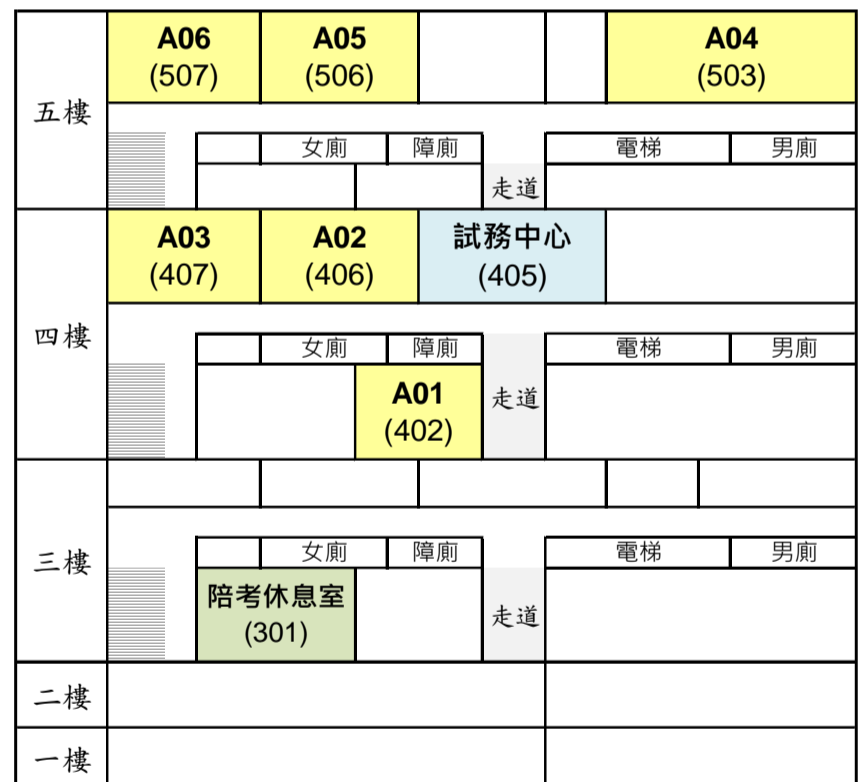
五樓

A06
(507)

A05
(506)

A04
(503)

女廁 | 障廁 | 電梯 | 男廁

走道

四樓

A03
(407)

A02
(406)

試務中心
(405)

女廁 | 障廁 | 電梯 | 男廁

A01
(402)

走道

三樓

女廁 | 障廁 | 電梯 | 男廁

陪考休息室
(301)

走道

二樓

一樓